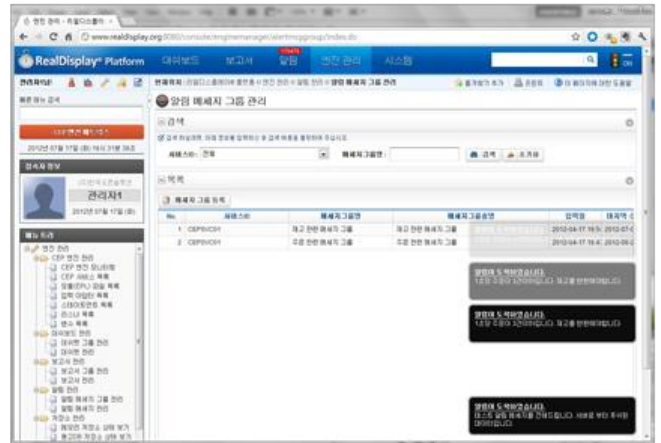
www.realdisplay.org:8080/console/engmanager/alertmsggroup/index.do

RealDisplay® Platform  대시보드  보고서  알림  엔진 관리  시스템

관리자 1

빠른 메뉴 검색

CEP 엔진 메니저

2012년 07월 17일 (화) 14시 31분 38초

접속자 정보

관리자1

2012년 07월 17일 (화)

메뉴 트리

엔진 관리
CEP 엔진 관리
CEP 엔진 모니터링
CEP 서비스 목록
모듈(EPL) 파일 목록
입력 어댑터 목록
스테이트먼트 목록
리스너 목록
변수 목록
대시보드 관리
대시보드 그룹 관리
대시보드 관리
보고서 관리
보고서 그룹 관리
보고서 관리
알림 관리
알림 메세지 그룹 관리
알림 메세지 관리
저장소 관리

알림 메세지 그룹 관리

검색

서비스ID : 전체  메세지 그룹명 :  검색  초기화

목록

메세지 그룹 등록

| No. | 서비스ID | 메세지 그룹명 | 메세지 그룹설명 | 입력일 | 최종수정 |
|---|---|---|---|---|---|
| 1 | CEPSVC01 | 재고 관련 메세지 그룹 | 재고 관련 메세지 그룹 | 2012-04-17 15:5 | 2012-07-0 |
| 2 | CEPSVC01 | 주문 관련 메세지 그룹 | 주문 관련 메세지 그룹 | 2012-04-17 16:4 | 2012-05-2 |

알림이 도착하였습니다.
1.0 모 주문이 3건이하입니다. 재고를 한번해주세요.

알림이 도착하였습니다.
1.0 모 주문이 3건이하입니다. 재고를 한번해주세요.

알림이 도착하였습니다.
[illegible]